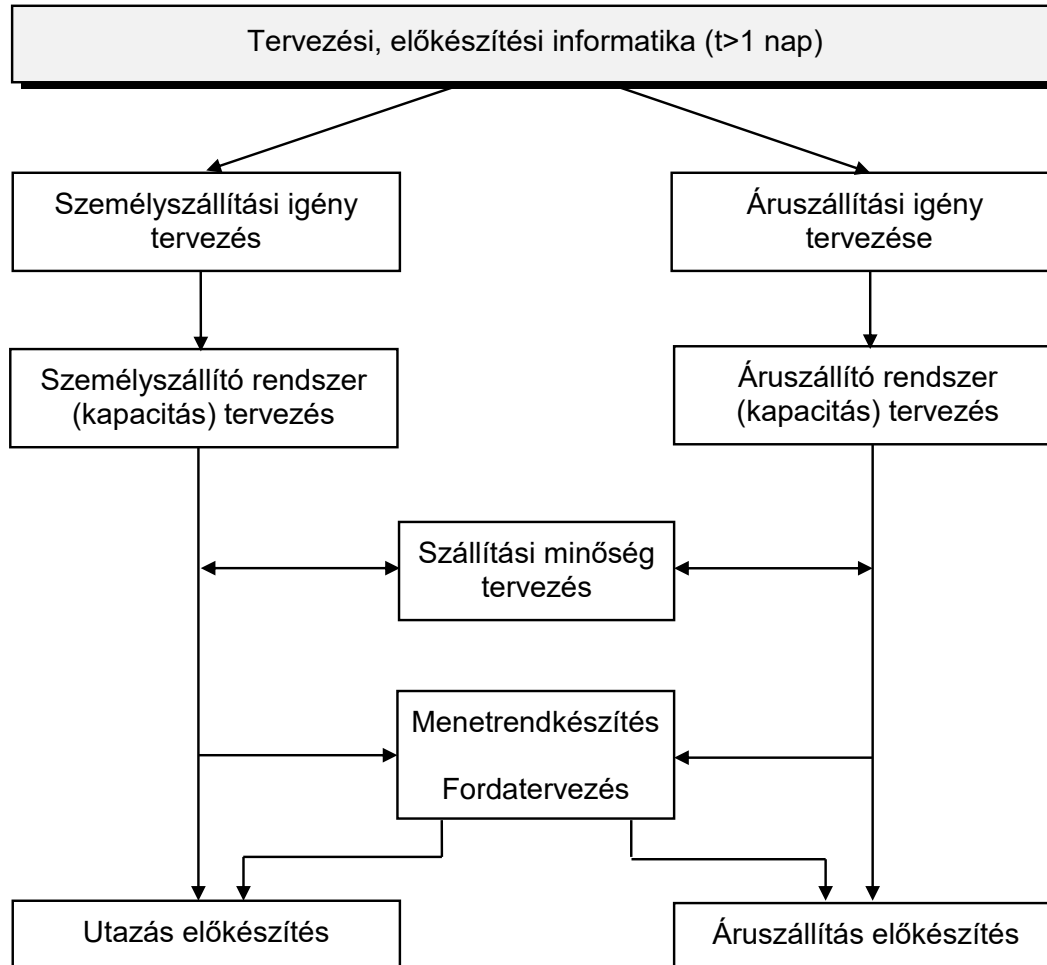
Tervezési, előkészítési informatika (t>1 nap)

Személyszállítási igény tervezés

Áruszállítási igény tervezése

Személyszállító rendszer (kapacitás) tervezés

Áruszállító rendszer (kapacitás) tervezés

Szállítási minőség tervezés

Menetrendkészítés

Fordatervezés

Utazás előkészítés

Áruszállítás előkészítés